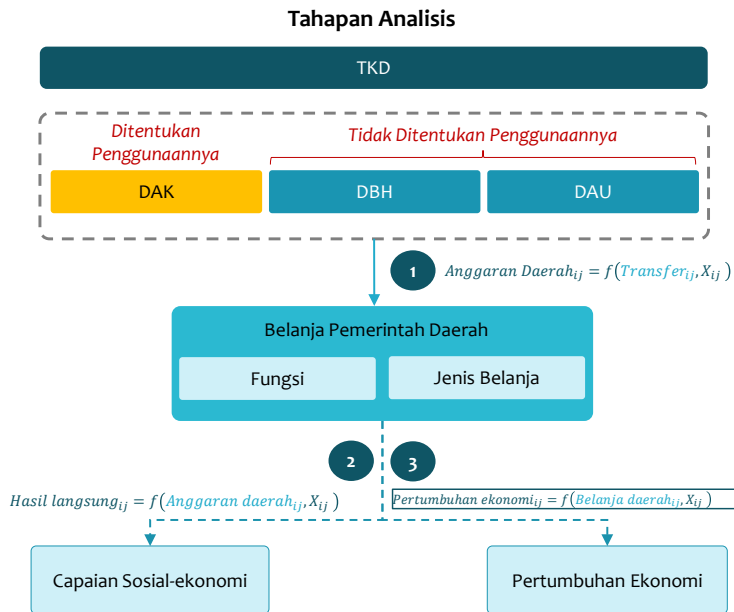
Tahapan Analisis

TKD

Ditentukan Penggunaannya

Tidak Ditentukan Penggunaannya

DAK

DBH

DAU

1

$Anggaran\ Daerah_{ij} = f\left(Transfer_{ij}, X_{ij}\right)$

Belanja Pemerintah Daerah

Fungsi

Jenis Belanja

2

3

$Hasil\ langsung_{ij} = f\left(Anggaran\ daerah_{ij}, X_{ij}\right)$

$Pertumbuhan\ ekonomi_{ij} = f\left(Belanja\ daerah_{ij}, X_{ij}\right)$

Capaian Sosial-ekonomi

Pertumbuhan Ekonomi